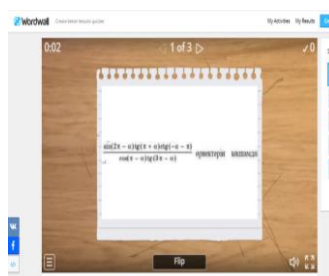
Wordwall Create better lessons quicker
My Activities My Results

0:02
1 of 3
✓0

$\frac{\sin(2\pi-\alpha)\text{tg}(\pi+\alpha)\text{ctg}(-\alpha-\pi)}{\cos(\pi-\alpha)\text{tg}(3\pi-\alpha)}$ өрнектерін ықшамдаң

Flip